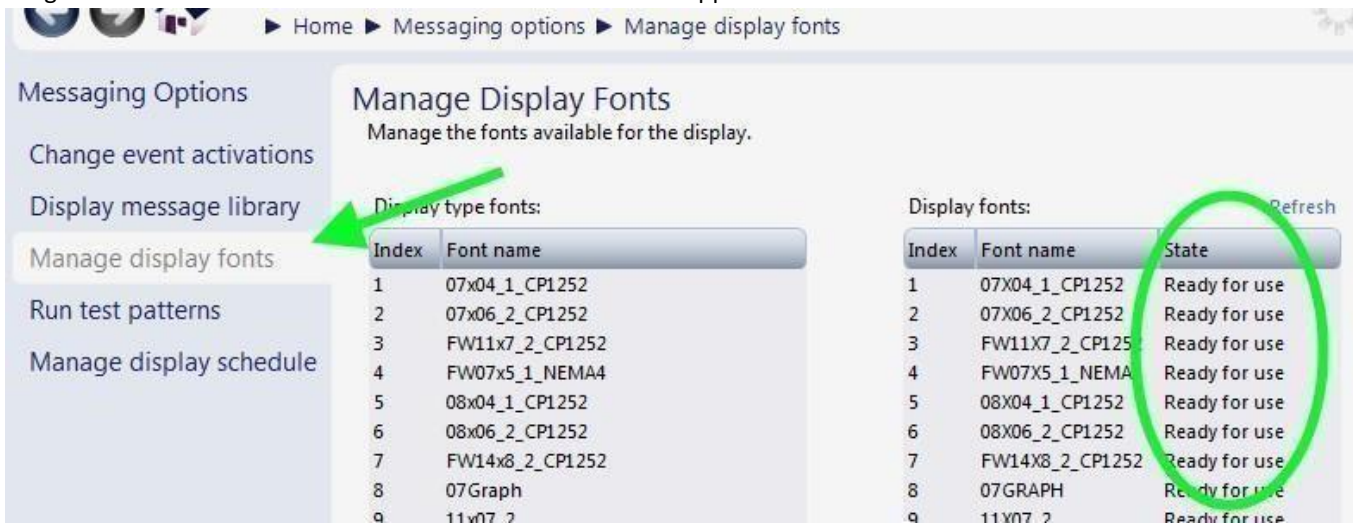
▶ Home ▶ Messaging options ▶ Manage display fonts

Messaging Options

Change event activations

Display message library

Manage display fonts

Run test patterns

Manage display schedule

Manage Display Fonts
Manage the fonts available for the display.

Di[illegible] type fonts:

| Index | Font name |
|---|---|
| 1 | 07x04_1_CP1252 |
| 2 | 07x06_2_CP1252 |
| 3 | FW11x7_2_CP1252 |
| 4 | FW07x5_1_NEMA4 |
| 5 | 08x04_1_CP1252 |
| 6 | 08x06_2_CP1252 |
| 7 | FW14x8_2_CP1252 |
| 8 | 07Graph |
| 9 | 11x07_2 |

Display fonts: Refresh

| Index | Font name | State |
|---|---|---|
| 1 | 07X04_1_CP1252 | Ready for use |
| 2 | 07X06_2_CP1252 | Ready for use |
| 3 | FW11X7_2_CP12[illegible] | Ready for use |
| 4 | FW07X5_1_NEMA | Ready for use |
| 5 | 08X04_1_CP1252 | Ready for use |
| 6 | 08X06_2_CP1252 | Ready for use |
| 7 | FW14X8_2_CP1252 | Ready for use |
| 8 | 07GRAPH | Ready for use |
| 9 | 11X07_2 | Ready for use |